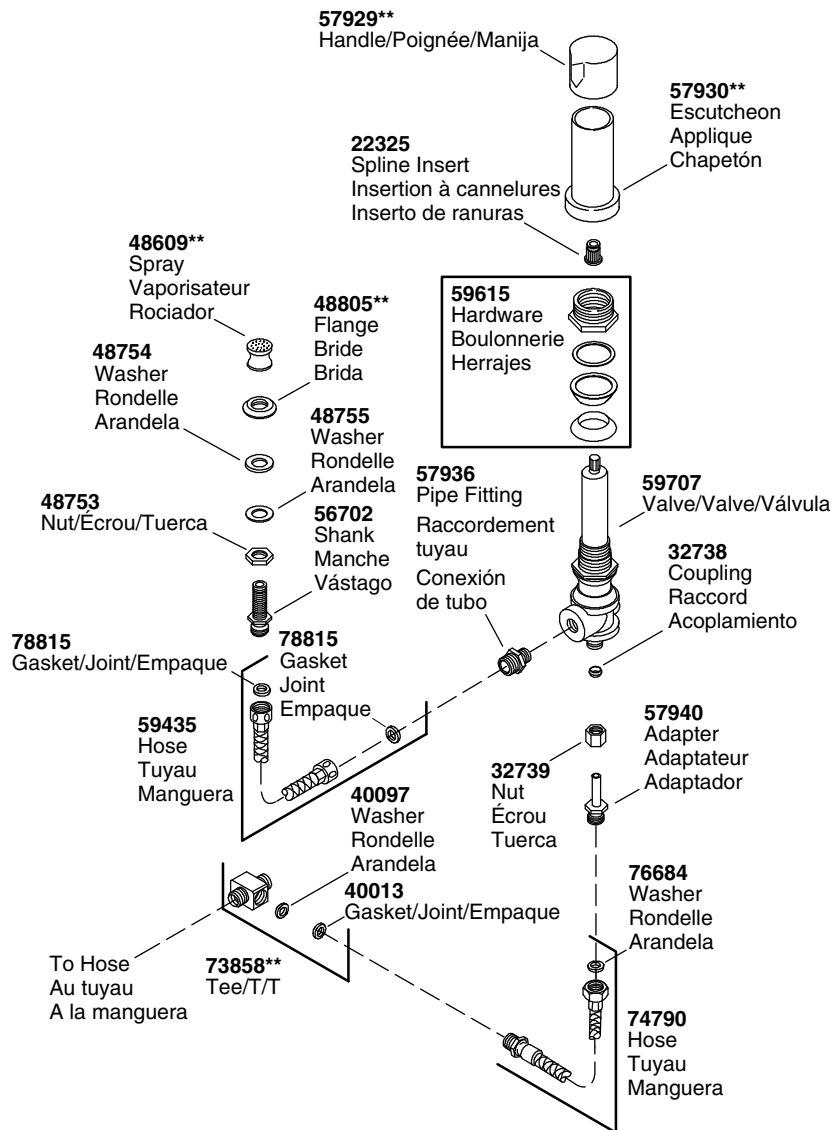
57929**
Handle/Poignée/Manija

57930**
Escutcheon
Applique
Chapetón

22325
Spline Insert
Insertion à cannelures
Inserto de ranuras

48609**
Spray
Vaporisateur
Rociador

48805**
Flange
Bride
Brida

59615
Hardware
Boulonnerie
Herrajes

48754
Washer
Rondelle
Arandela

48755
Washer
Rondelle
Arandela

57936
Pipe Fitting
Raccordement tuyau
Conexión de tubo

59707
Valve/Valve/Válvula

48753
Nut/Écrou/Tuerca

56702
Shank
Manche
Vástago

32738
Coupling
Raccord
Acoplamiento

78815
Gasket/Joint/Empaque

78815
Gasket
Joint
Empaque

59435
Hose
Tuyau
Manguera

57940
Adapter
Adaptateur
Adaptador

32739
Nut
Écrou
Tuerca

40097
Washer
Rondelle
Arandela

40013
Gasket/Joint/Empaque

76684
Washer
Rondelle
Arandela

To Hose
Au tuyau
A la manguera

73858**
Tee/T/T

74790
Hose
Tuyau
Manguera